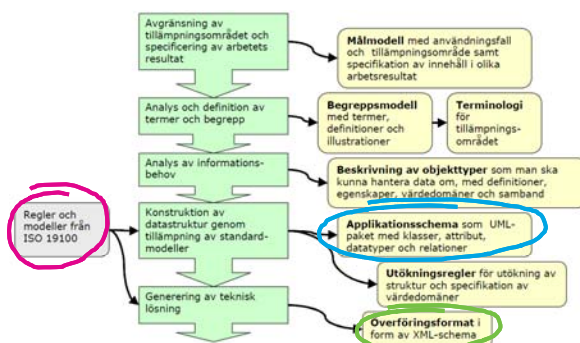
Avgränsning av tillämpningsområdet och specificering av arbetets resultat

**Målmodell** med användningsfall och tillämpningsområde samt specifikation av innehåll i olika arbetsresultat

Analys och definition av termer och begrepp

**Begreppsmodell** med termer, definitioner och illustrationer

**Terminologi** för tillämpningsområdet

Analys av informationsbehov

**Beskrivning av objekttyper** som man ska kunna hantera data om, med definitioner, egenskaper, värdedomäner och samband

Regler och modeller från ISO 19100

Konstruktion av datastruktur genom tillämpning av standardmodeller

**Applikationsschema** som UML-paket med klasser, attribut, datatyper och relationer

**Utökningsregler** för utökning av struktur och specifikation av värdedomäner

Generering av teknisk lösning

**Överföringsformat** i form av XML-schema